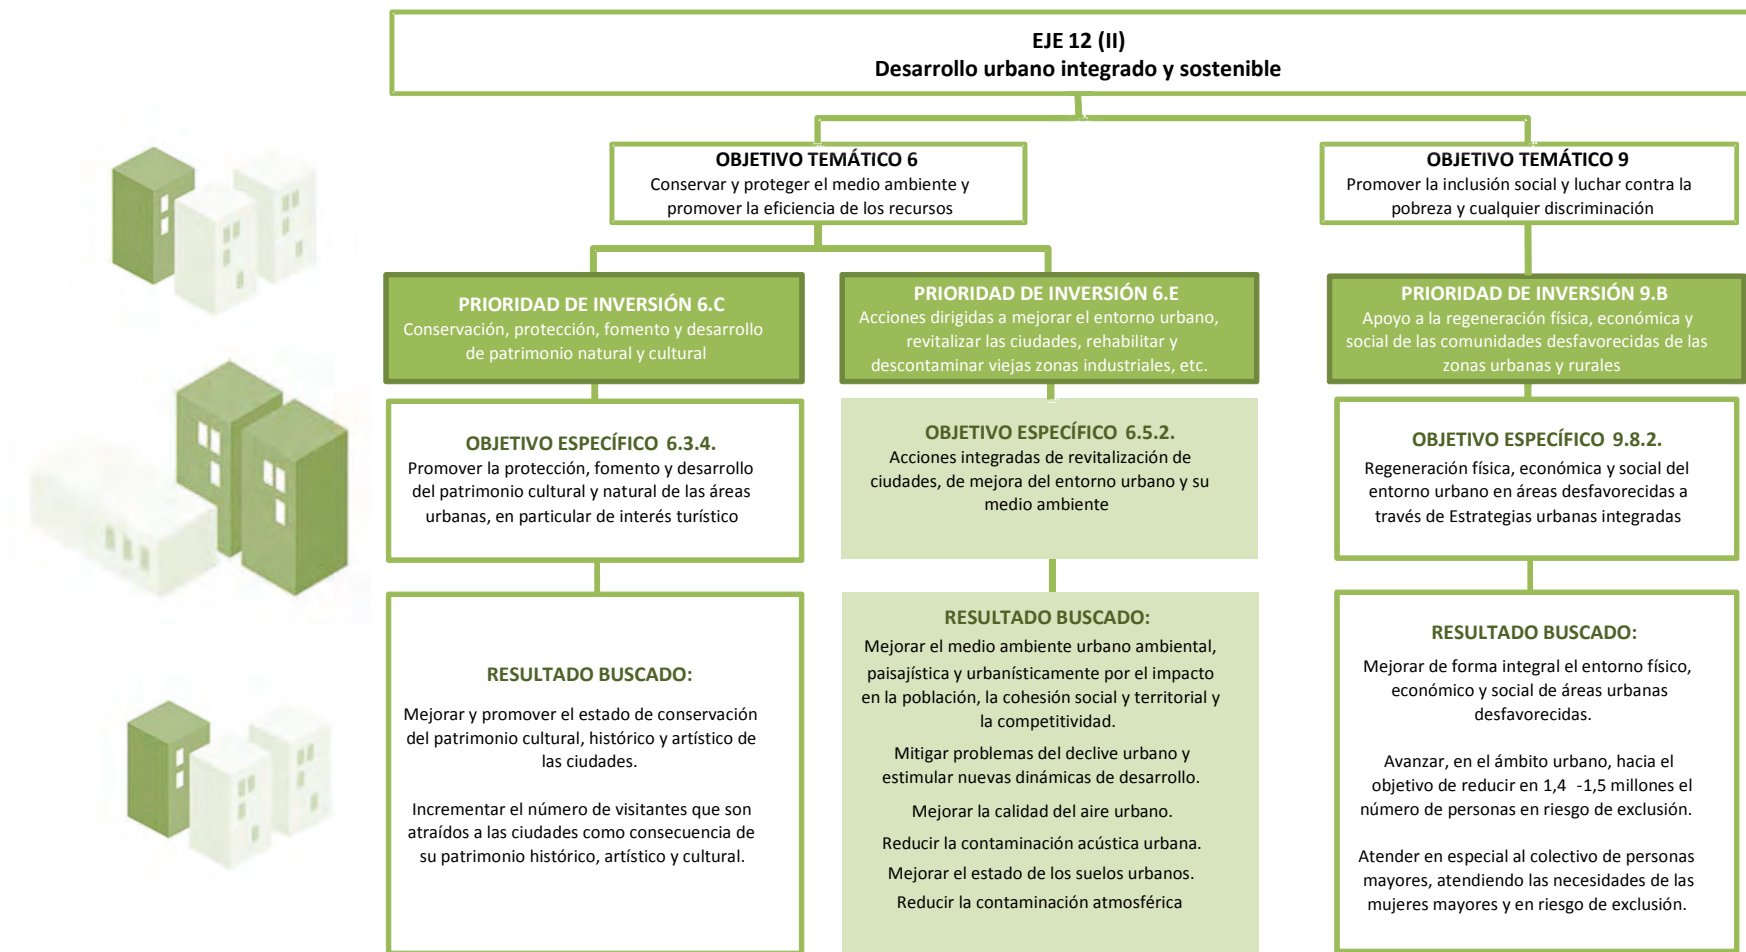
EJE 12 (II)
Desarrollo urbano integrado y sostenible

OBJETIVO TEMÁTICO 6
Conservar y proteger el medio ambiente y promover la eficiencia de los recursos

OBJETIVO TEMÁTICO 9
Promover la inclusión social y luchar contra la pobreza y cualquier discriminación

PRIORIDAD DE INVERSIÓN 6.C
Conservación, protección, fomento y desarrollo de patrimonio natural y cultural

PRIORIDAD DE INVERSIÓN 6.E
Acciones dirigidas a mejorar el entorno urbano, revitalizar las ciudades, rehabilitar y descontaminar viejas zonas industriales, etc.

PRIORIDAD DE INVERSIÓN 9.B
Apoyo a la regeneración física, económica y social de las comunidades desfavorecidas de las zonas urbanas y rurales

OBJETIVO ESPECÍFICO 6.3.4.
Promover la protección, fomento y desarrollo del patrimonio cultural y natural de las áreas urbanas, en particular de interés turístico

OBJETIVO ESPECÍFICO 6.5.2.
Acciones integradas de revitalización de ciudades, de mejora del entorno urbano y su medio ambiente

OBJETIVO ESPECÍFICO 9.8.2.
Regeneración física, económica y social del entorno urbano en áreas desfavorecidas a través de Estrategias urbanas integradas

RESULTADO BUSCADO:
Mejorar y promover el estado de conservación del patrimonio cultural, histórico y artístico de las ciudades.

Incrementar el número de visitantes que son atraídos a las ciudades como consecuencia de su patrimonio histórico, artístico y cultural.

RESULTADO BUSCADO:
Mejorar el medio ambiente urbano ambiental, paisajística y urbanísticamente por el impacto en la población, la cohesión social y territorial y la competitividad.

Mitigar problemas del declive urbano y estimular nuevas dinámicas de desarrollo.

Mejorar la calidad del aire urbano.

Reducir la contaminación acústica urbana.

Mejorar el estado de los suelos urbanos.

Reducir la contaminación atmosférica

RESULTADO BUSCADO:
Mejorar de forma integral el entorno físico, económico y social de áreas urbanas desfavorecidas.

Avanzar, en el ámbito urbano, hacia el objetivo de reducir en 1,4 -1,5 millones el número de personas en riesgo de exclusión.

Atender en especial al colectivo de personas mayores, atendiendo las necesidades de las mujeres mayores y en riesgo de exclusión.